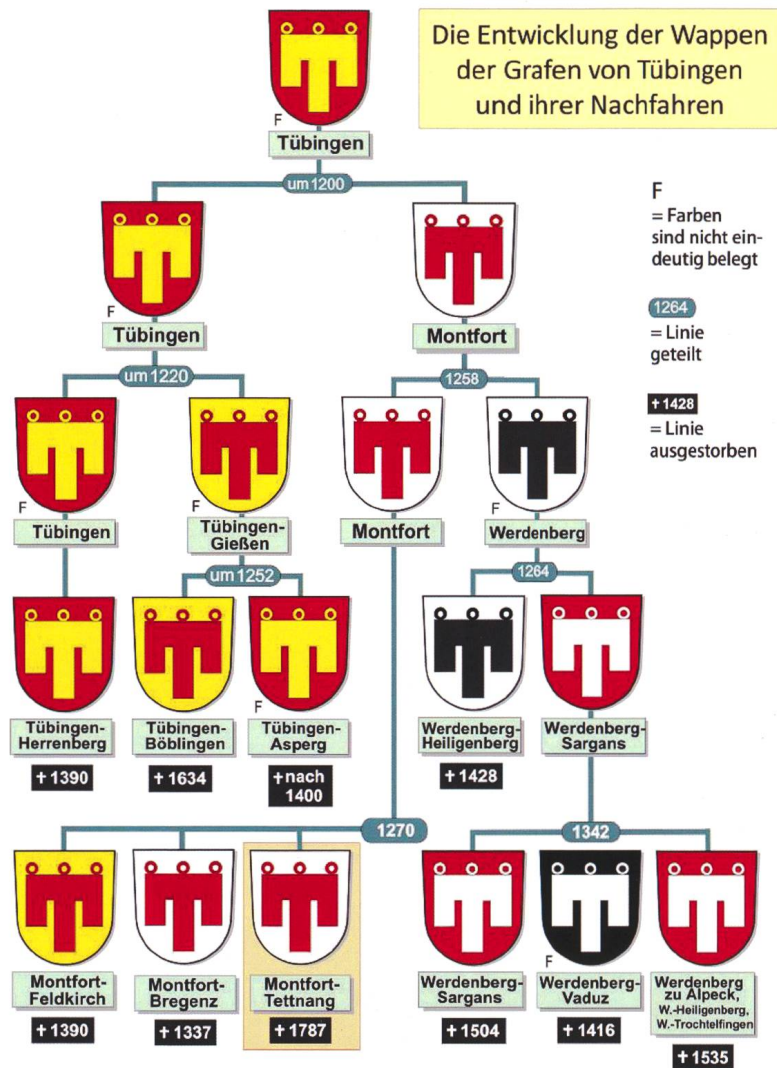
Die Entwicklung der Wappen der Grafen von Tübingen und ihrer Nachfahren

F
Tübingen

um 1200

F
Tübingen

Montfort

F
= Farben sind nicht eindeutig belegt

1264
= Linie geteilt

+ 1428
= Linie ausgestorben

um 1220

F
Tübingen

F
Tübingen-Gießen

1258

Montfort

F
Werdenberg

um 1252

1264

Tübingen-Herrenberg
+ 1390

Tübingen-Böblingen
+ 1634

F
Tübingen-Asperg
+ nach 1400

Werdenberg-Heiligenberg
+ 1428

Werdenberg-Sargans

1270

1342

Montfort-Feldkirch
+ 1390

Montfort-Bregenz
+ 1337

Montfort-Tettnang
+ 1787

Werdenberg-Sargans
+ 1504

F
Werdenberg-Vaduz
+ 1416

Werdenberg zu Alpeck, W.-Heiligenberg, W.-Trochtelfingen
+ 1535